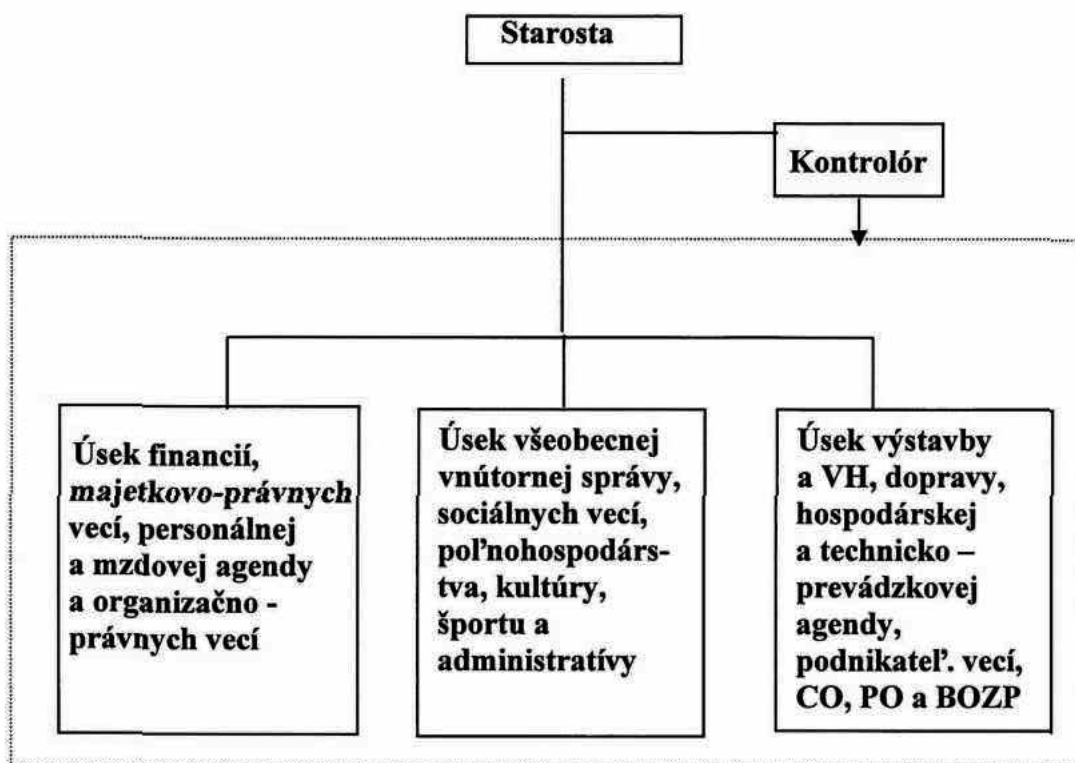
Starosta

Kontrolór

Úsek financií, majetkovo-právnych vecí, personálnej a mzdovej agendy a organizačno - právnych vecí

Úsek všeobecnej vnútornej správy, sociálnych vecí, poľnohospodárstva, kultúry, športu a administratívy

Úsek výstavby a VH, dopravy, hospodárskej a technicko – prevádzkovej agendy, podnikateľ. vecí, CO, PO a BOZP